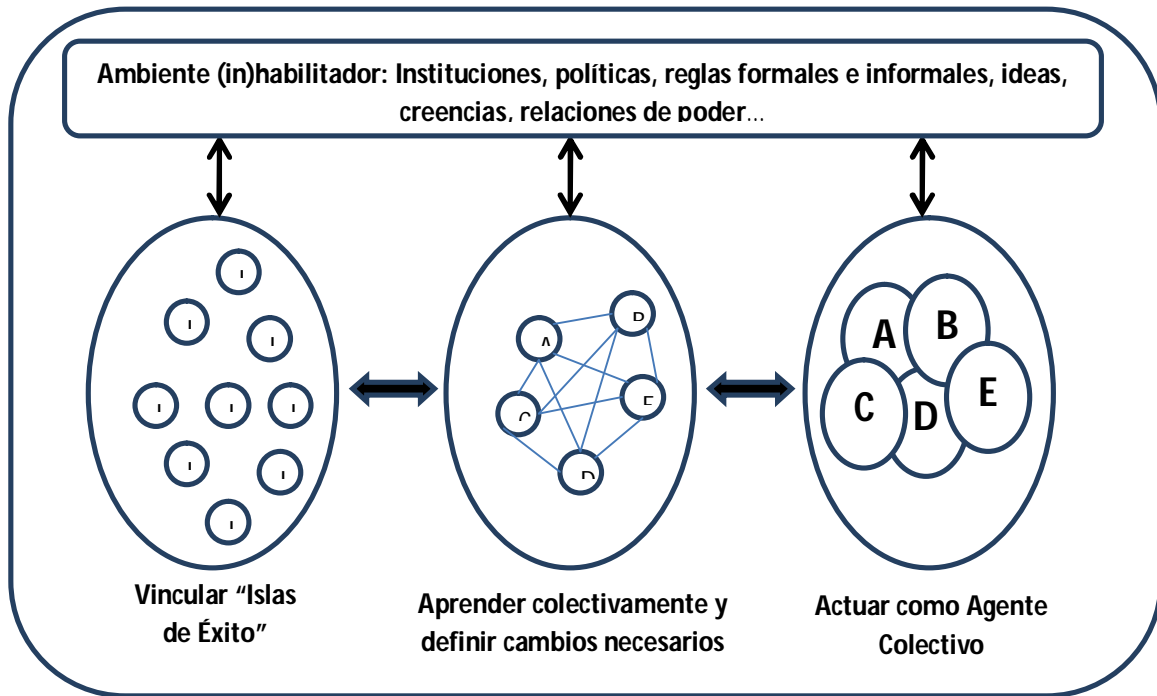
Ambiente (in)habilitador: Instituciones, políticas, reglas formales e informales, ideas, creencias, relaciones de poder…

A
B
C
D
E

Vincular "Islas de Éxito"

Aprender colectivamente y definir cambios necesarios

Actuar como Agente Colectivo